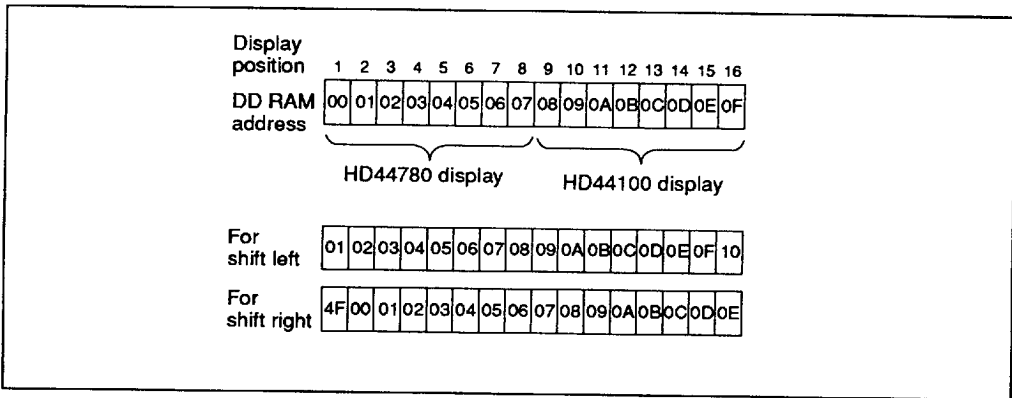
Display position 1 2 3 4 5 6 7 8 9 10 11 12 13 14 15 16

DD RAM address

| 00 | 01 | 02 | 03 | 04 | 05 | 06 | 07 | 08 | 09 | 0A | 0B | 0C | 0D | 0E | 0F |
|---|---|---|---|---|---|---|---|---|---|---|---|---|---|---|---|

HD44780 display HD44100 display

For shift left

| 01 | 02 | 03 | 04 | 05 | 06 | 07 | 08 | 09 | 0A | 0B | 0C | 0D | 0E | 0F | 10 |
|---|---|---|---|---|---|---|---|---|---|---|---|---|---|---|---|

For shift right

| 4F | 00 | 01 | 02 | 03 | 04 | 05 | 06 | 07 | 08 | 09 | 0A | 0B | 0C | 0D | 0E |
|---|---|---|---|---|---|---|---|---|---|---|---|---|---|---|---|